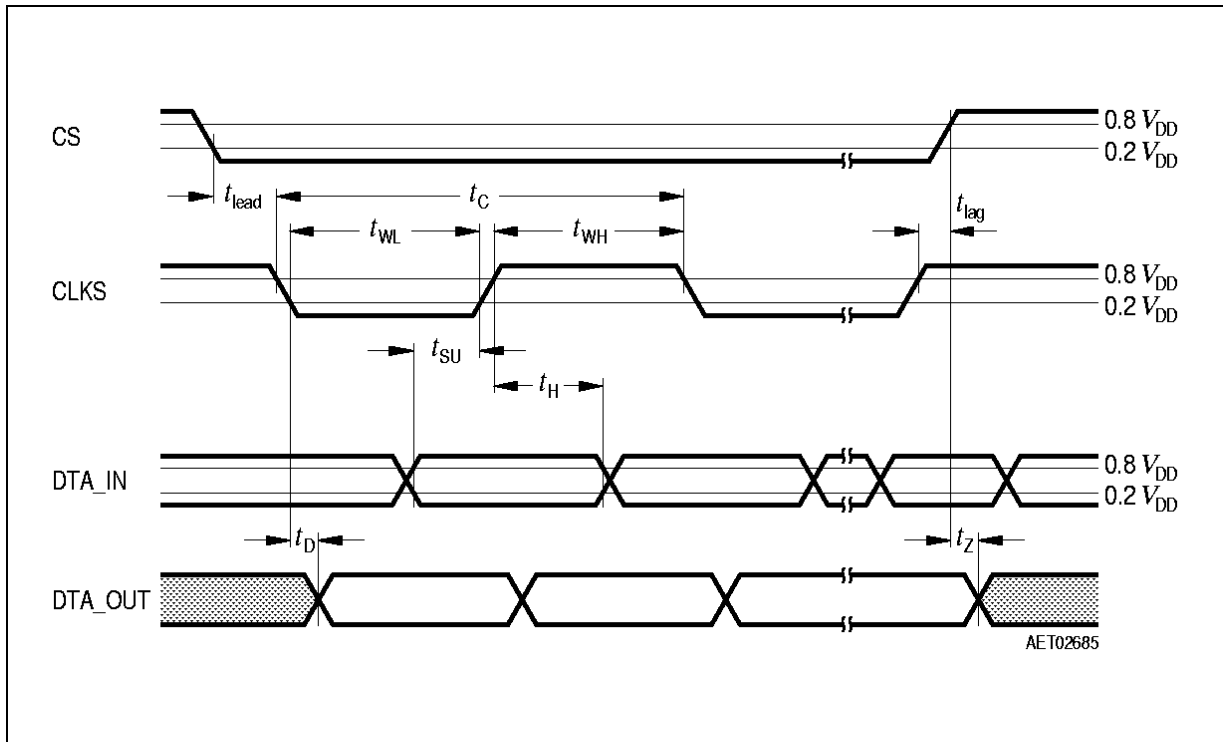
CS

0.8 $V_{DD}$

0.2 $V_{DD}$

$t_{lead}$

$t_C$

$t_{lag}$

$t_{WL}$

$t_{WH}$

CLKS

0.8 $V_{DD}$

0.2 $V_{DD}$

$t_{SU}$

$t_H$

DTA_IN

0.8 $V_{DD}$

0.2 $V_{DD}$

$t_D$

$t_Z$

DTA_OUT

AET02685